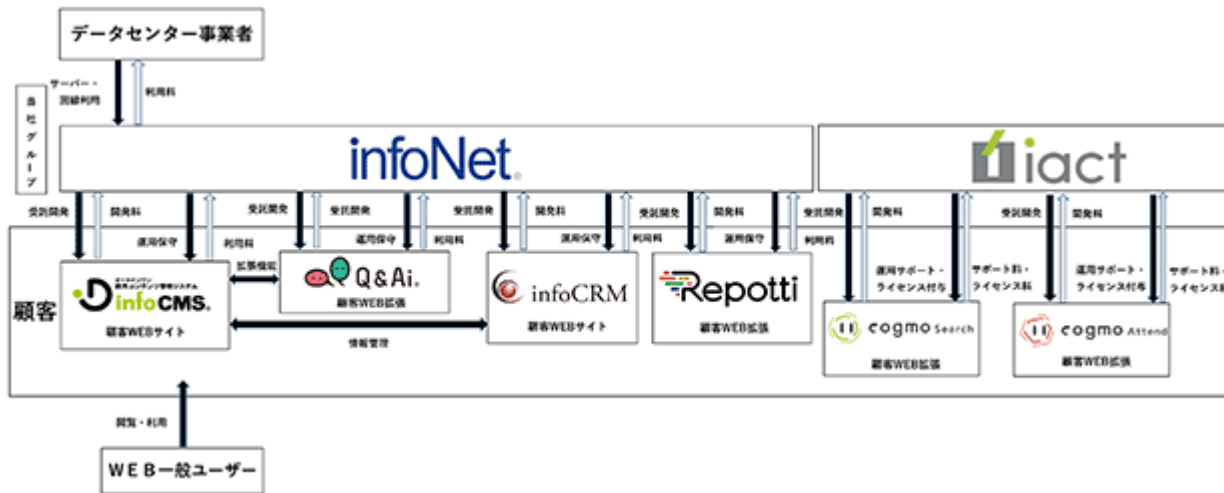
データセンター事業者

サーバー・回線利用

利用料

当社グループ

infoNet

iact

受託開発

開発料

運用保守

利用料

受託開発

開発料

運用保守

利用料

受託開発

開発料

運用保守

利用料

受託開発

開発料

運用保守

利用料

受託開発

開発料

開発料

運用サポート・ライセンス付与

サポート料・ライセンス料

受託開発

開発料

運用サポート・ライセンス付与

サポート料・ライセンス料

顧客

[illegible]

infoCMS

顧客WEBサイト

拡張機能

Q&Ai

顧客WEB拡張

infoCRM

顧客WEBサイト

Repotti

顧客WEB拡張

cogmo Search

顧客WEB拡張

cogmo Attend

顧客WEB拡張

情報管理

閲覧・利用

ＷＥＢ一般ユーザー